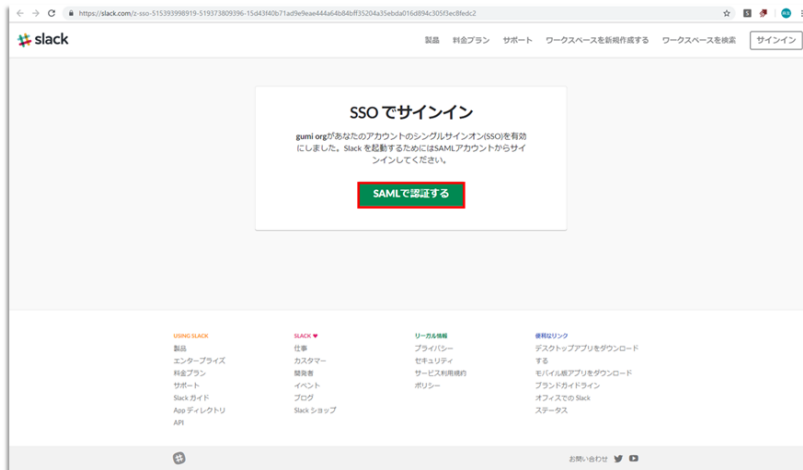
https://slack.com/z-sso-515393998919-519373809396-15d43f40b71ad9e9eae444a64b84bff35204a35ebda016d894c305f3ec8fedc2

slack

製品 料金プラン サポート ワークスペースを新規作成する ワークスペースを検索 サインイン

SSO でサインイン

gumi orgがあなたのアカウントのシングルサインオン(SSO)を有効にしました。Slack を起動するためにはSAMLアカウントからサインインしてください。

SAMLで認証する

USING SLACK
製品
エンタープライズ
料金プラン
サポート
Slack ガイド
App ディレクトリ
API

SLACK ♥
仕事
カスタマー
開発者
イベント
ブログ
Slack ショップ

リーガル情報
プライバシー
セキュリティ
サービス利用規約
ポリシー

便利なリンク
デスクトップアプリをダウンロードする
モバイル版アプリをダウンロード
ブランドガイドライン
オフィスでの Slack
ステータス

お問い合わせ